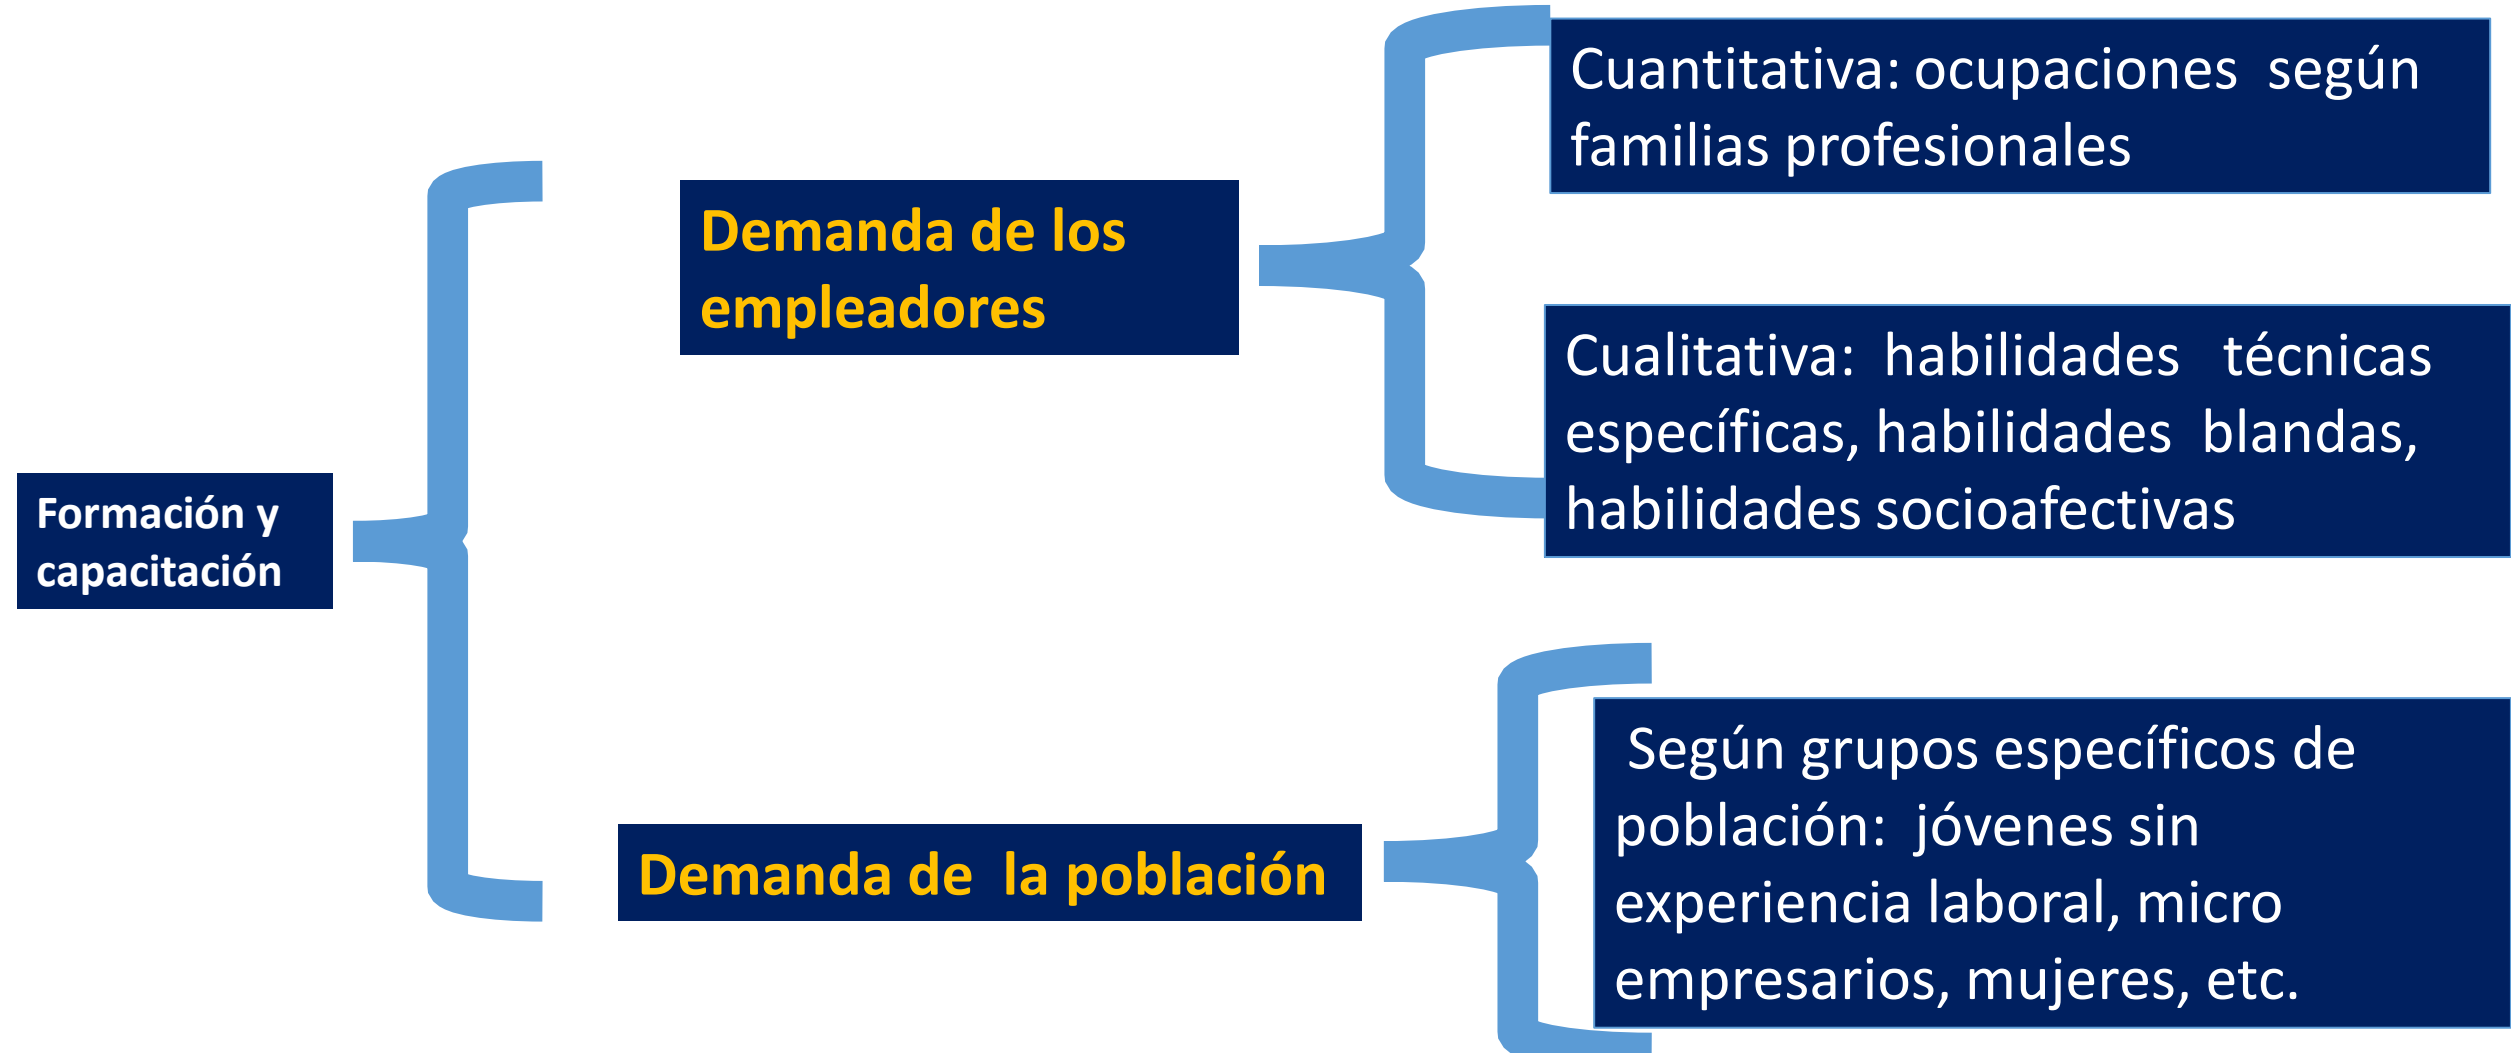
Formación y capacitación

Demanda de los empleadores

Cuantitativa: ocupaciones según familias profesionales

Cualitativa: habilidades técnicas específicas, habilidades blandas, habilidades socioafectivas

Demanda de la población

Según grupos específicos de población: jóvenes sin experiencia laboral, micro empresarios, mujeres, etc.